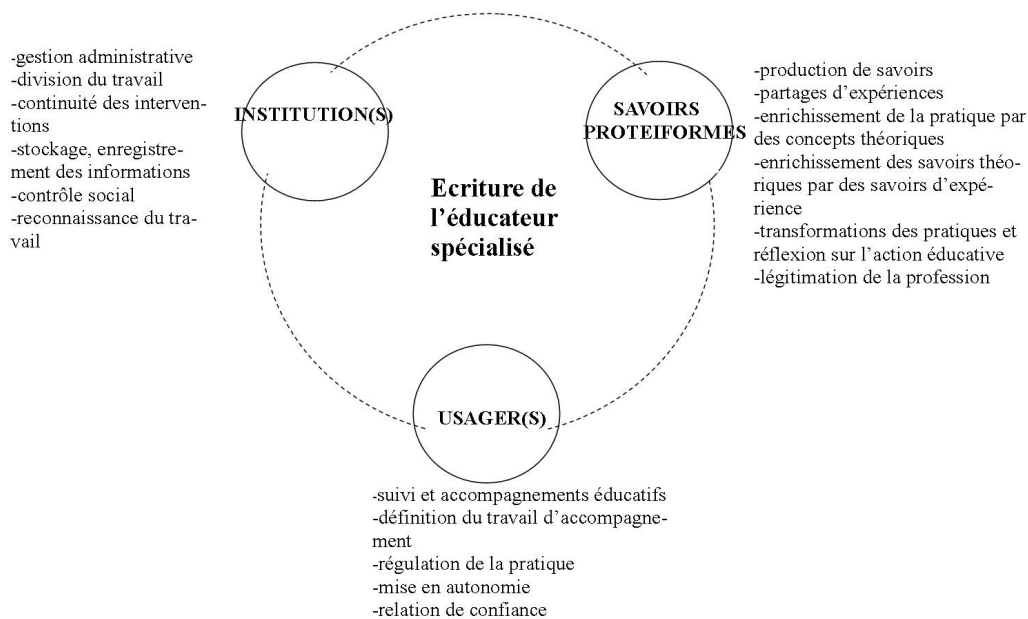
-gestion administrative
-division du travail
-continuité des interventions
-stockage, enregistrement des informations
-contrôle social
-reconnaissance du travail

INSTITUTION(S)

SAVOIRS PROTEIFORMES

-production de savoirs
-partages d'expériences
-enrichissement de la pratique par des concepts théoriques
-enrichissement des savoirs théoriques par des savoirs d'expérience
-transformations des pratiques et réflexion sur l'action éducative
-légitimation de la profession

Ecriture de l'éducateur spécialisé

USAGER(S)

-suivi et accompagnements éducatifs
-définition du travail d'accompagnement
-régulation de la pratique
-mise en autonomie
-relation de confiance